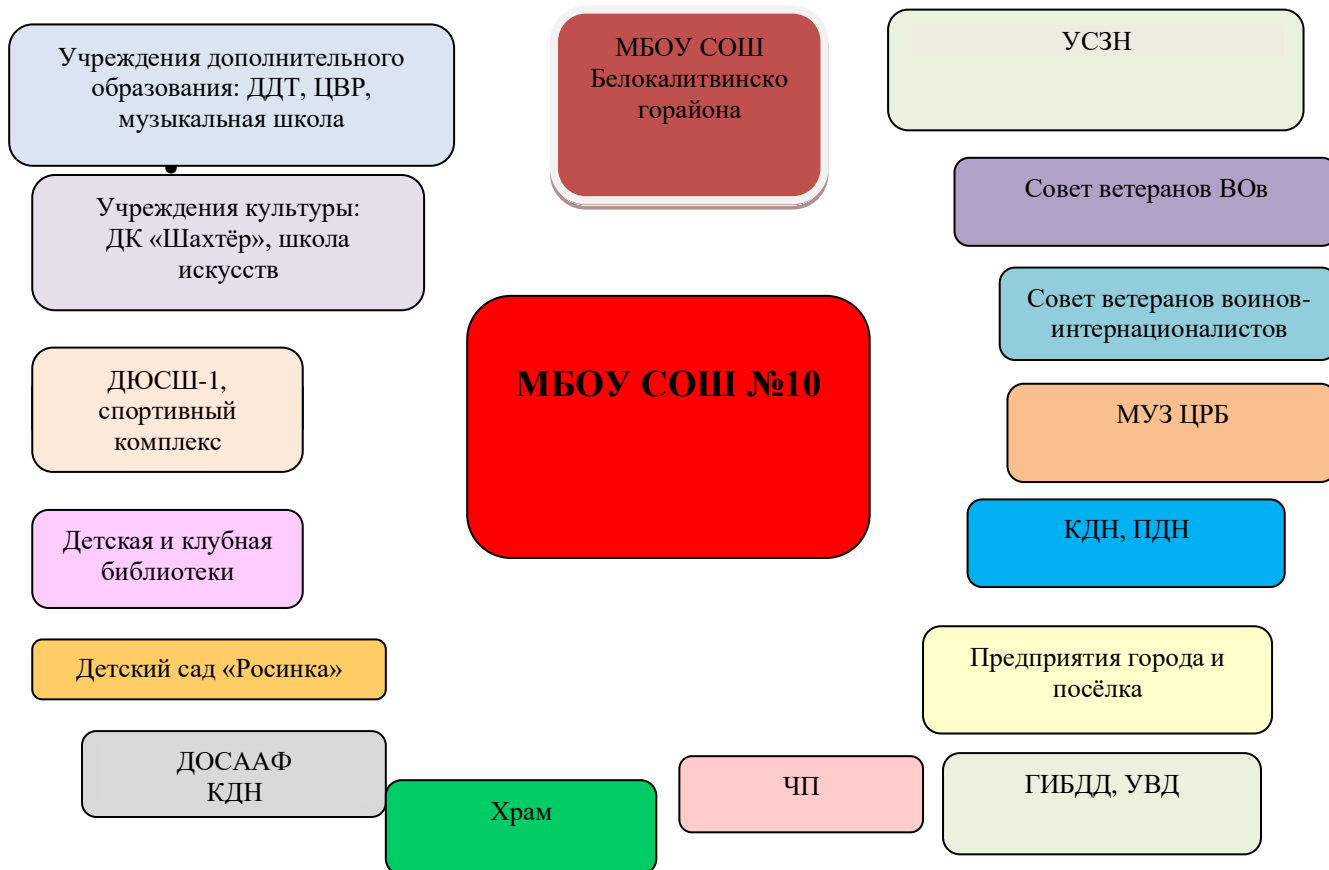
Учреждения дополнительного образования: ДДТ, ЦВР, музыкальная школа

МБОУ СОШ Белокалитвинско горайона

УСЗН

Учреждения культуры: ДК «Шахтёр», школа искусств

Совет ветеранов ВОв

Совет ветеранов воинов-интернационалистов

МБОУ СОШ №10

ДЮСШ-1, спортивный комплекс

МУЗ ЦРБ

КДН, ПДН

Детская и клубная библиотеки

Детский сад «Росинка»

Предприятия города и посёлка

ДОСААФ КДН

Храм

ЧП

ГИБДД, УВД